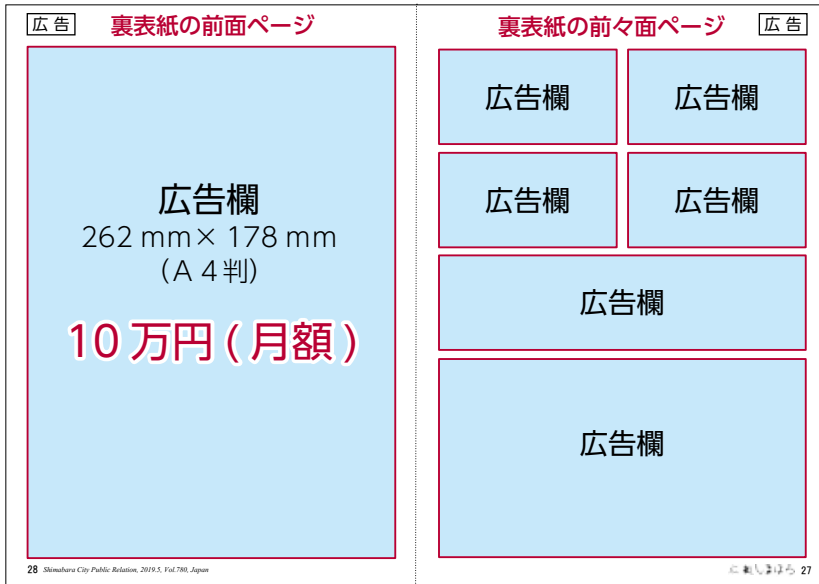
広告 裏表紙の前面ページ

広告欄
262 mm× 178 mm
(A 4判)

10万円(月額)

28 Shimabara City Public Relation, 2019.5, Vol.780, Japan

裏表紙の前々面ページ 広告

広告欄

広告欄

広告欄

広告欄

広告欄

広告欄

こ れ し ま ば ら 27